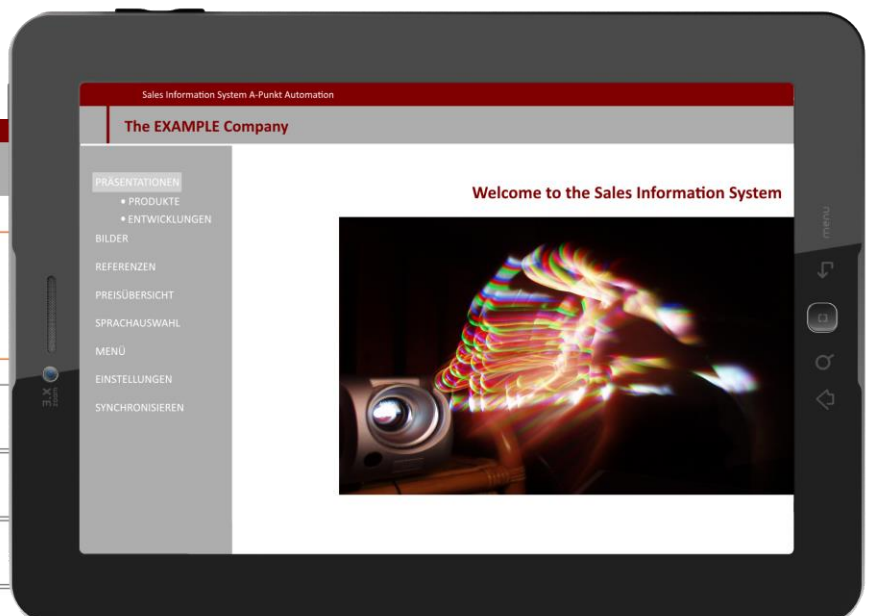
Sales Information System A-Punkt Automation

The EXAMPLE Company

PRÄSENTATIONEN
• PRODUKTE
• ENTWICKLUNGEN
BILDER
REFERENZEN
PREISÜBERSICHT
SPRACHAUSWAHL
MENÜ
EINSTELLUNGEN
SYNCHRONISIEREN

Welcome to the Sales Information System

menu